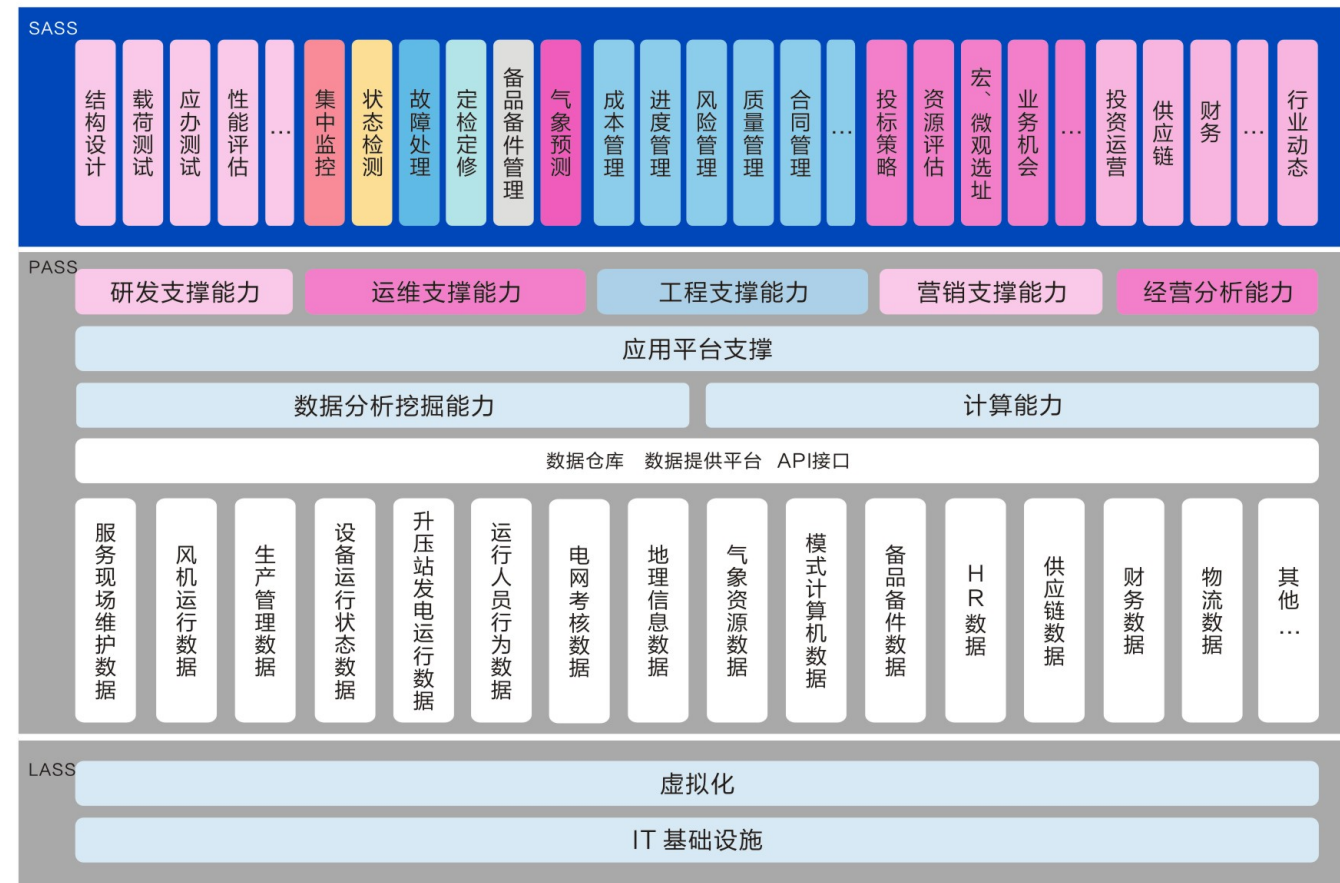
SASS

结构设计
载荷测试
应办测试
性能评估
…
集中监控
状态检测
故障处理
定检定修
备品备件管理
气象预测
成本管理
进度管理
风险管理
质量管理
合同管理
…
投标策略
资源评估
宏、微观选址
业务机会
…
投资运营
供应链
财务
…
行业动态

PASS

研发支撑能力
运维支撑能力
工程支撑能力
营销支撑能力
经营分析能力

应用平台支撑

数据分析挖掘能力
计算能力

数据仓库　数据提供平台　API接口

服务现场维护数据
风机运行数据
生产管理数据
设备运行状态数据
升压站发电运行数据
运行人员行为数据
电网考核数据
地理信息数据
气象资源数据
模式计算机数据
备品备件数据
HR数据
供应链数据
财务数据
物流数据
其他…

LASS

虚拟化

IT 基础设施